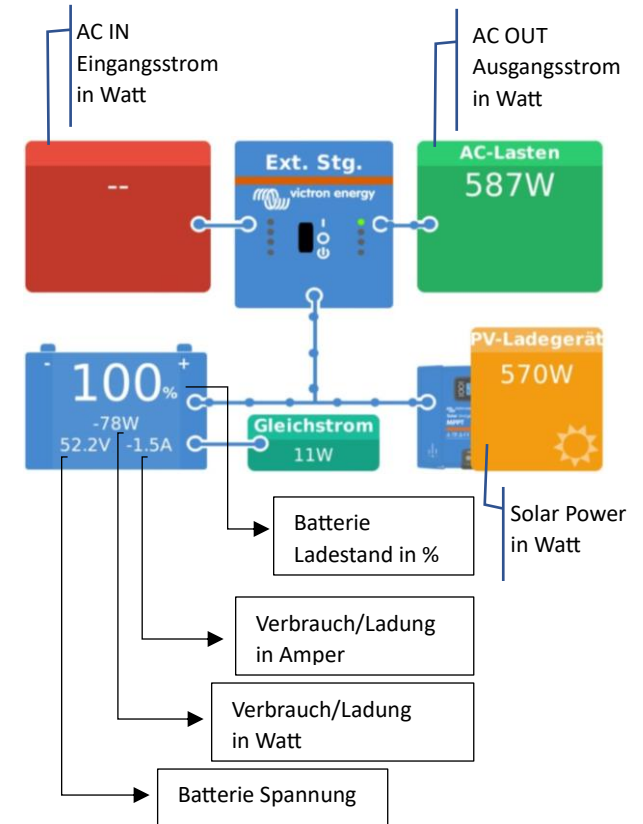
AC IN
Eingangsstrom
in Watt

AC OUT
Ausgangsstrom
in Watt

--

Ext. Stg.
victron energy

AC-Lasten
587W

100%
-78W
52.2V -1.5A

Gleichstrom
11W

PV-Ladegerät
570W

Batterie
Ladestand in %

Solar Power
in Watt

Verbrauch/Ladung
in Amper

Verbrauch/Ladung
in Watt

Batterie Spannung